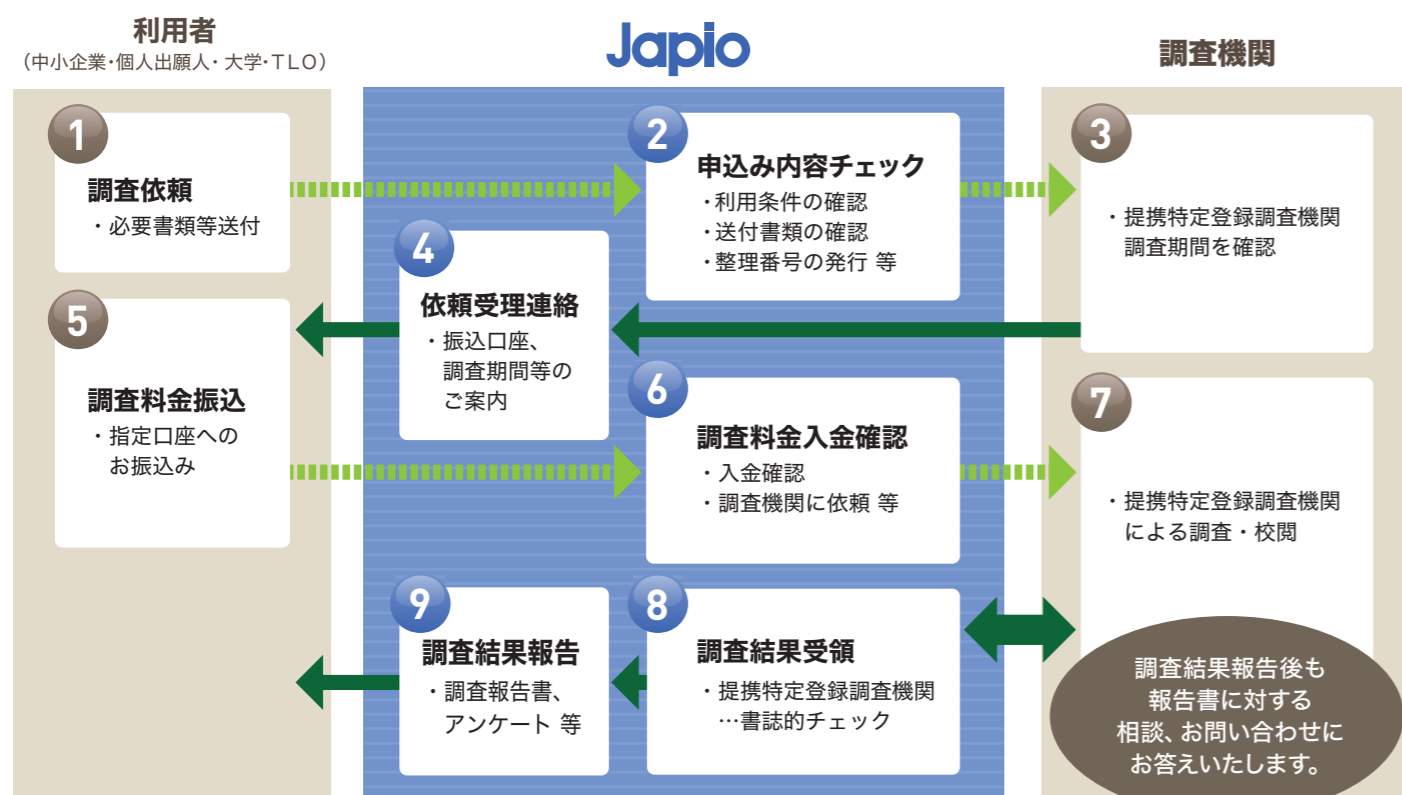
利用者
（中小企業・個人出願人・大学・TLO）

Japio

調査機関

1
調査依頼
・必要書類等送付

2
申込み内容チェック
・利用条件の確認
・送付書類の確認
・整理番号の発行 等

3
・提携特定登録調査機関
調査期間を確認

4
依頼受理連絡
・振込口座、
調査期間等の
ご案内

5
調査料金振込
・指定口座への
お振込み

6
調査料金入金確認
・入金確認
・調査機関に依頼 等

7
・提携特定登録調査機関
による調査・校閲

8
調査結果受領
・提携特定登録調査機関
…書誌的チェック

9
調査結果報告
・調査報告書、
アンケート 等

調査結果報告後も
報告書に対する
相談、お問い合わせに
お答えいたします。